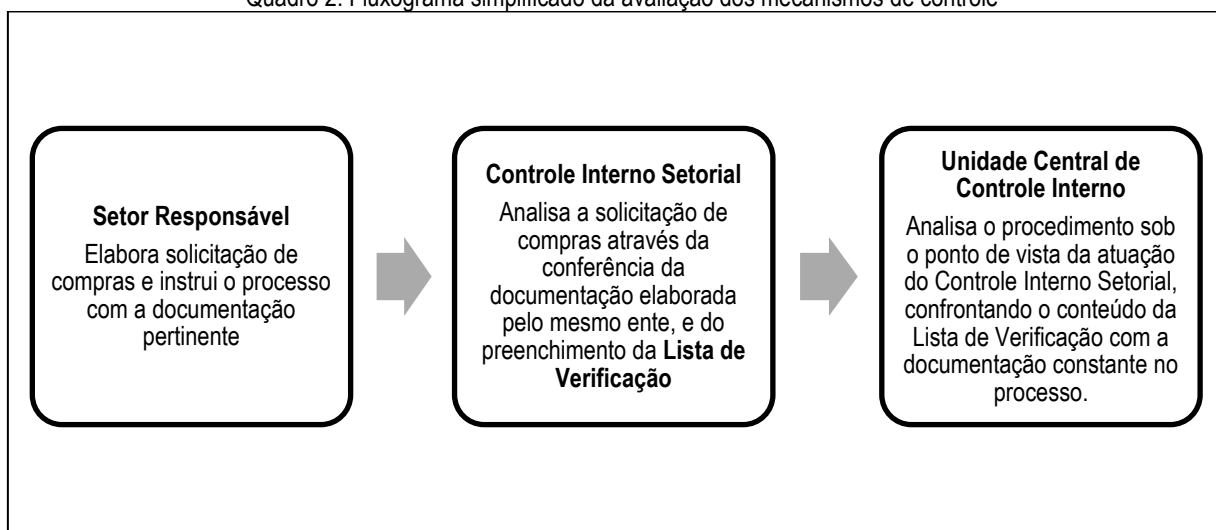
Quadro 2. Fluxograma simplificado da avaliação dos mecanismos de controle

**Setor Responsável**
Elabora solicitação de compras e instrui o processo com a documentação pertinente

**Controle Interno Setorial**
Analisa a solicitação de compras através da conferência da documentação elaborada pelo mesmo ente, e do preenchimento da **Lista de Verificação**

**Unidade Central de Controle Interno**
Analisa o procedimento sob o ponto de vista da atuação do Controle Interno Setorial, confrontando o conteúdo da Lista de Verificação com a documentação constante no processo.